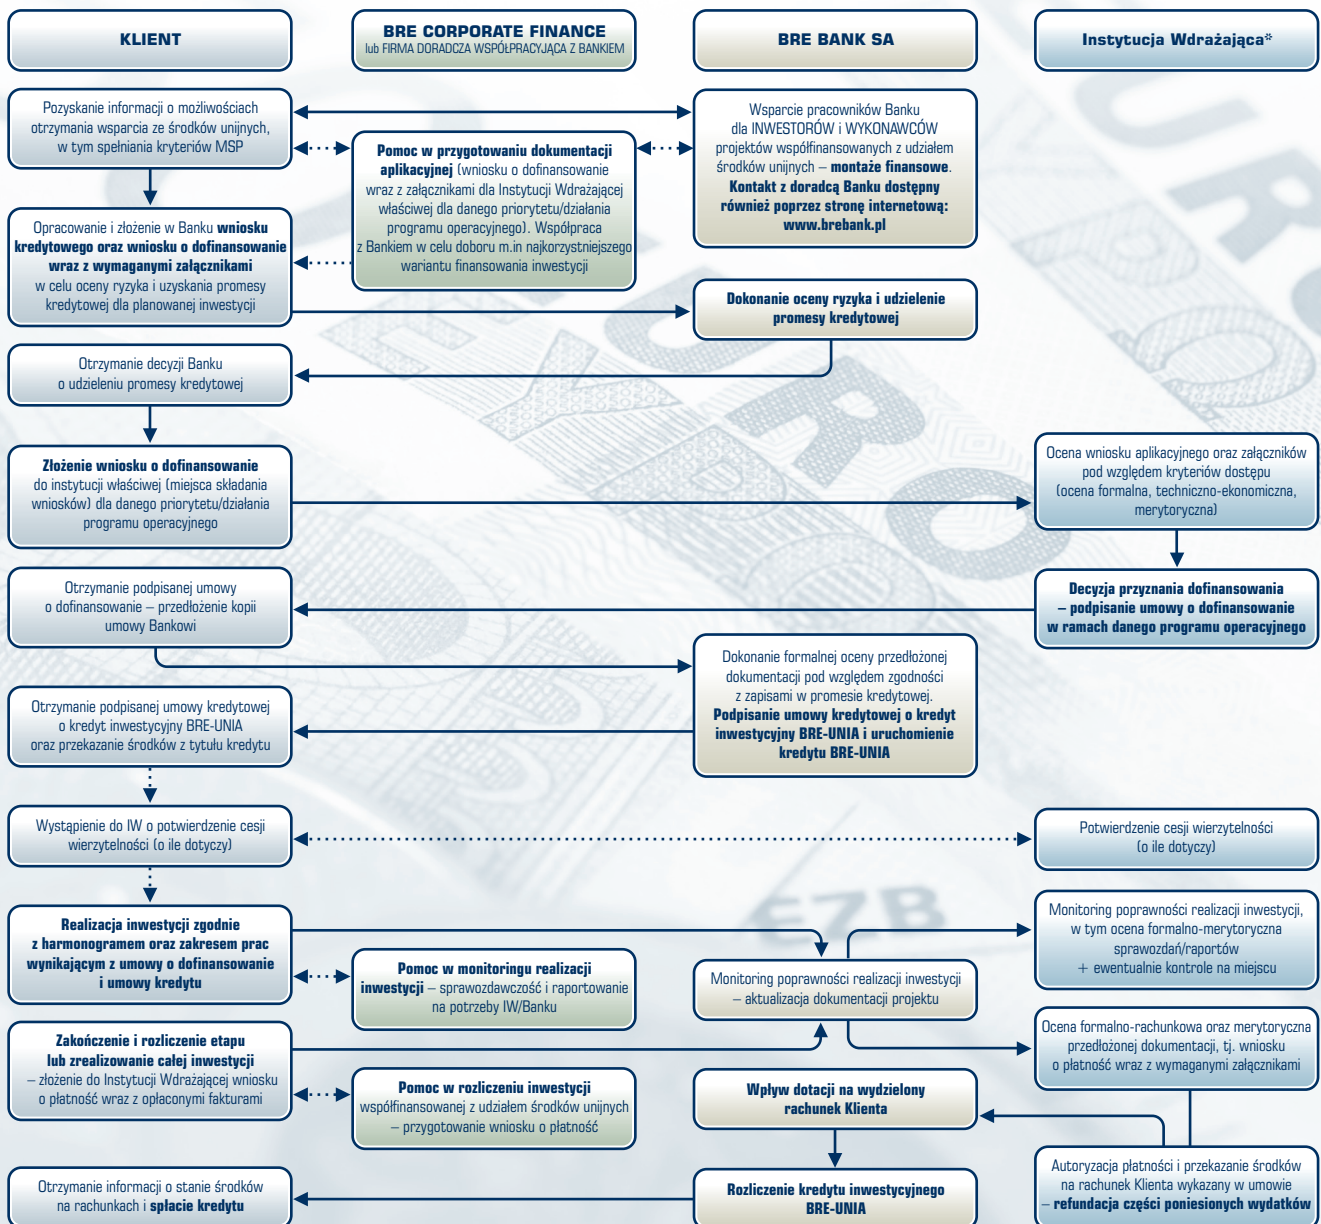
KLIENT

BRE CORPORATE FINANCE
lub FIRMA DORADCZA WSPÓŁPRACUJĄCA Z BANKIEM

BRE BANK SA

Instytucja Wdrażająca*

Pozyskanie informacji o możliwościach otrzymania wsparcia ze środków unijnych, w tym spełniania kryteriów MSP

Pomoc w przygotowaniu dokumentacji aplikacyjnej (wniosku o dofinansowanie wraz z załącznikami dla Instytucji Wdrażającej właściwej dla danego priorytetu/działania programu operacyjnego). Współpraca z Bankiem w celu doboru m.in najkorzystniejszego wariantu finansowania inwestycji

Wsparcie pracowników Banku dla INWESTORÓW i WYKONAWCÓW projektów współfinansowanych z udziałem środków unijnych – montaże finansowe. Kontakt z doradcą Banku dostępny również poprzez stronę internetową: www.brebank.pl

Opracowanie i złożenie w Banku wniosku kredytowego oraz wniosku o dofinansowanie wraz z wymaganymi załącznikami w celu oceny ryzyka i uzyskania promesy kredytowej dla planowanej inwestycji

Dokonanie oceny ryzyka i udzielenie promesy kredytowej

Otrzymanie decyzji Banku o udzieleniu promesy kredytowej

Złożenie wniosku o dofinansowanie do instytucji właściwej (miejsca składania wniosków) dla danego priorytetu/działania programu operacyjnego

Ocena wniosku aplikacyjnego oraz załączników pod względem kryteriów dostępu (ocena formalna, techniczno-ekonomiczna, merytoryczna)

Otrzymanie podpisanej umowy o dofinansowanie – przedłożenie kopii umowy Bankowi

Decyzja przyznania dofinansowania – podpisanie umowy o dofinansowanie w ramach danego programu operacyjnego

Dokonanie formalnej oceny przedłożonej dokumentacji pod względem zgodności z zapisami w promesie kredytowej. Podpisanie umowy kredytowej o kredyt inwestycyjny BRE-UNIA i uruchomienie kredytu BRE-UNIA

Otrzymanie podpisanej umowy kredytowej o kredyt inwestycyjny BRE-UNIA oraz przekazanie środków z tytułu kredytu

Wystąpienie do IW o potwierdzenie cesji wierzytelności (o ile dotyczy)

Potwierdzenie cesji wierzytelności (o ile dotyczy)

Realizacja inwestycji zgodnie z harmonogramem oraz zakresem prac wynikającym z umowy o dofinansowanie i umowy kredytu

Pomoc w monitoringu realizacji inwestycji – sprawozdawczość i raportowanie na potrzeby IW/Banku

Monitoring poprawności realizacji inwestycji – aktualizacja dokumentacji projektu

Monitoring poprawności realizacji inwestycji, w tym ocena formalno-merytoryczna sprawozdań/raportów + ewentualnie kontrole na miejscu

Zakończenie i rozliczenie etapu lub zrealizowanie całej inwestycji – złożenie do Instytucji Wdrażającej wniosku o płatność wraz z opłaconymi fakturami

Pomoc w rozliczeniu inwestycji współfinansowanej z udziałem środków unijnych – przygotowanie wniosku o płatność

Ocena formalno-rachunkowa oraz merytoryczna przedłożonej dokumentacji, tj. wniosku o płatność wraz z wymaganymi załącznikami

Wpływ dotacji na wydzielony rachunek Klienta

Otrzymanie informacji o stanie środków na rachunkach i spłacie kredytu

Rozliczenie kredytu inwestycyjnego BRE-UNIA

Autoryzacja płatności i przekazanie środków na rachunek Klienta wykazany w umowie – refundacja części poniesionych wydatków